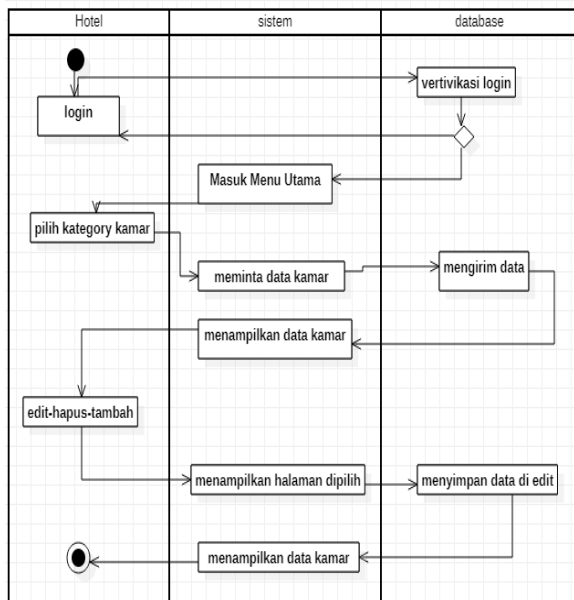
| Hotel | sistem | database |
|---|---|---|

login

vertivikasi login

Masuk Menu Utama

pilih kategory kamar

meminta data kamar

mengirim data

menampilkan data kamar

edit-hapus-tambah

menampilkan halaman dipilih

menyimpan data di edit

menampilkan data kamar